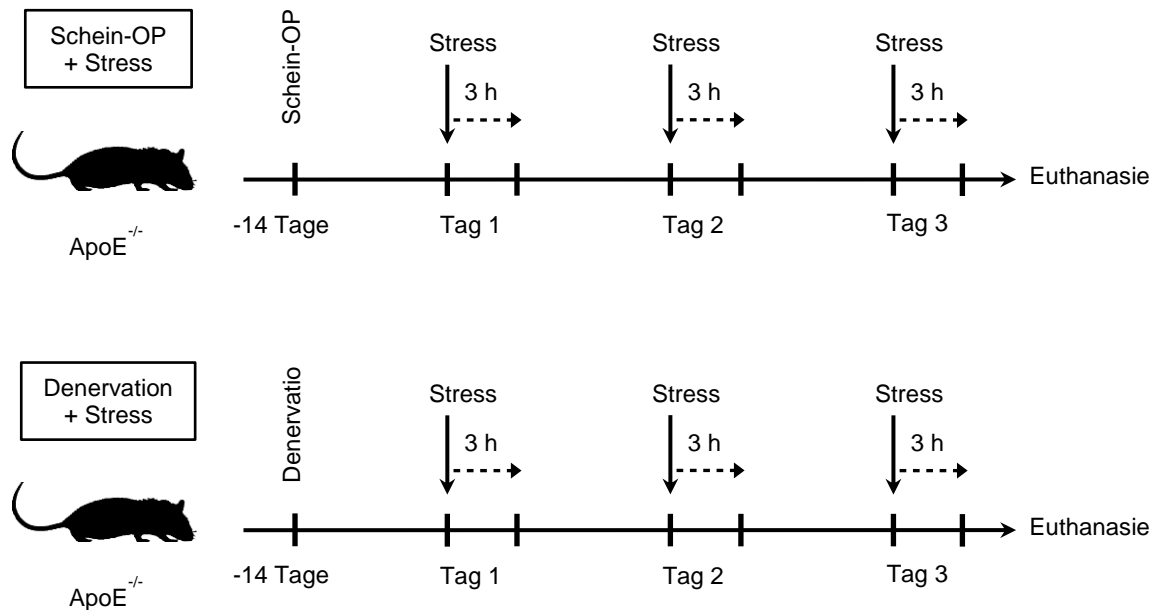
Schein-OP + Stress

Schein-OP

Stress

3 h

Stress

3 h

Stress

3 h

Euthanasie

$ApoE^{-/-}$

-14 Tage

Tag 1

Tag 2

Tag 3

Denervation + Stress

Denervatio

Stress

3 h

Stress

3 h

Stress

3 h

Euthanasie

$ApoE^{-/-}$

-14 Tage

Tag 1

Tag 2

Tag 3